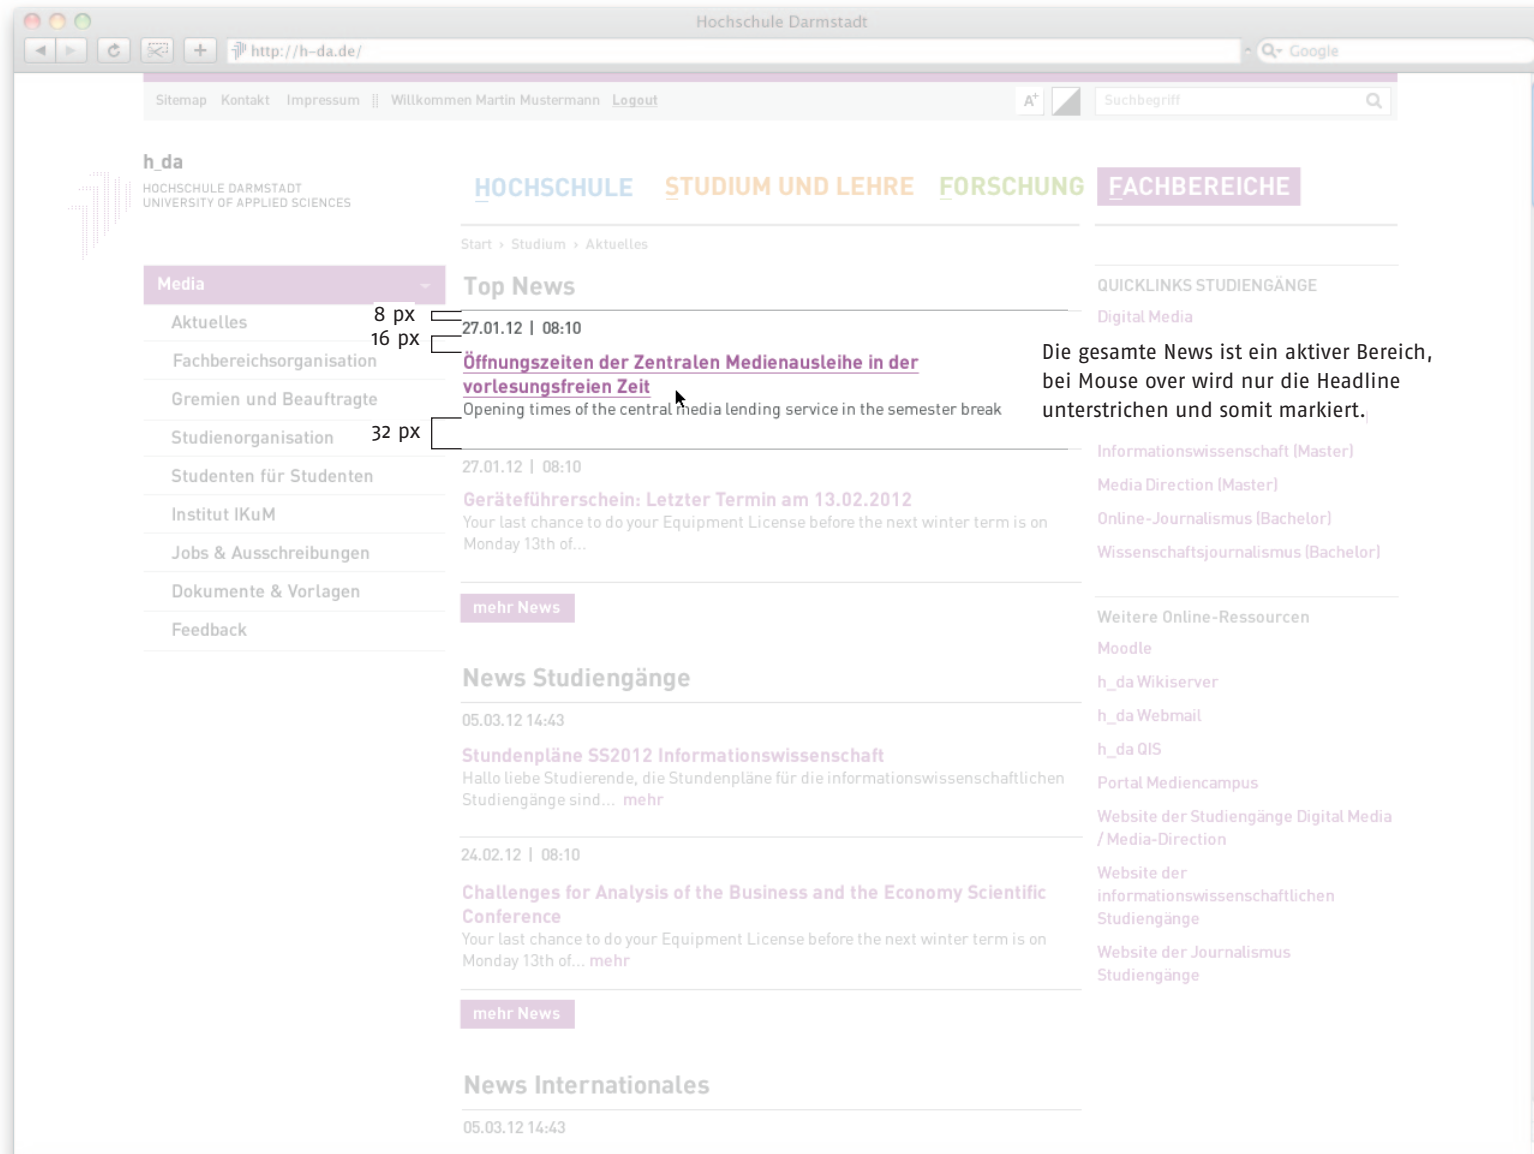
Hochschule Darmstadt

http://h-da.de/

Google

Sitemap Kontakt Impressum || Willkommen Martin Mustermann Logout

A+

Suchbegriff

h_da
HOCHSCHULE DARMSTADT
UNIVERSITY OF APPLIED SCIENCES

HOCHSCHULE STUDIUM UND LEHRE FORSCHUNG FACHBEREICHE

Start › Studium › Aktuelles

Media

Aktuelles
Fachbereichsorganisation
Gremien und Beauftragte
Studienorganisation
Studenten für Studenten
Institut IKuM
Jobs & Ausschreibungen
Dokumente & Vorlagen
Feedback

8 px
16 px
32 px

Top News

27.01.12 | 08:10

Öffnungszeiten der Zentralen Medienausleihe in der vorlesungsfreien Zeit

Opening times of the central media lending service in the semester break

Die gesamte News ist ein aktiver Bereich, bei Mouse over wird nur die Headline unterstrichen und somit markiert.

27.01.12 | 08:10

Geräteführerschein: Letzter Termin am 13.02.2012

Your last chance to do your Equipment License before the next winter term is on Monday 13th of...

mehr News

News Studiengänge

05.03.12 14:43

Stundenpläne SS2012 Informationswissenschaft

Hallo liebe Studierende, die Stundenpläne für die informationswissenschaftlichen Studiengänge sind... mehr

24.02.12 | 08:10

Challenges for Analysis of the Business and the Economy Scientific Conference

Your last chance to do your Equipment License before the next winter term is on Monday 13th of... mehr

mehr News

News Internationales

05.03.12 14:43

QUICKLINKS STUDIENGÄNGE

Digital Media

Informationswissenschaft (Master)
Media Direction (Master)
Online-Journalismus (Bachelor)
Wissenschaftsjournalismus (Bachelor)

Weitere Online-Ressourcen

Moodle
h_da Wikiserver
h_da Webmail
h_da QIS
Portal Mediencampus
Website der Studiengänge Digital Media / Media-Direction
Website der informationswissenschaftlichen Studiengänge
Website der Journalismus Studiengänge